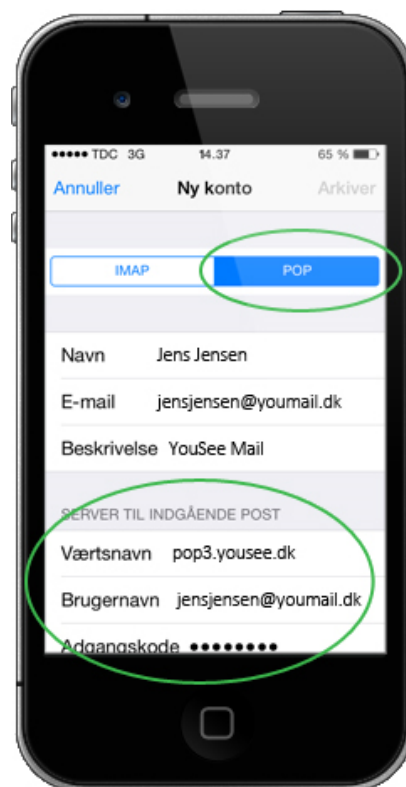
●●●●● TDC 3G 14.37 65 %

Annuller Ny konto Arkiver

IMAP POP

Navn Jens Jensen

E-mail jensjensen@youmail.dk

Beskrivelse YouSee Mail

SERVER TIL INDGÅENDE POST

Værtsnavn pop3.yousee.dk

Brugernavn jensjensen@youmail.dk

Adgangskode ●●●●●●●●